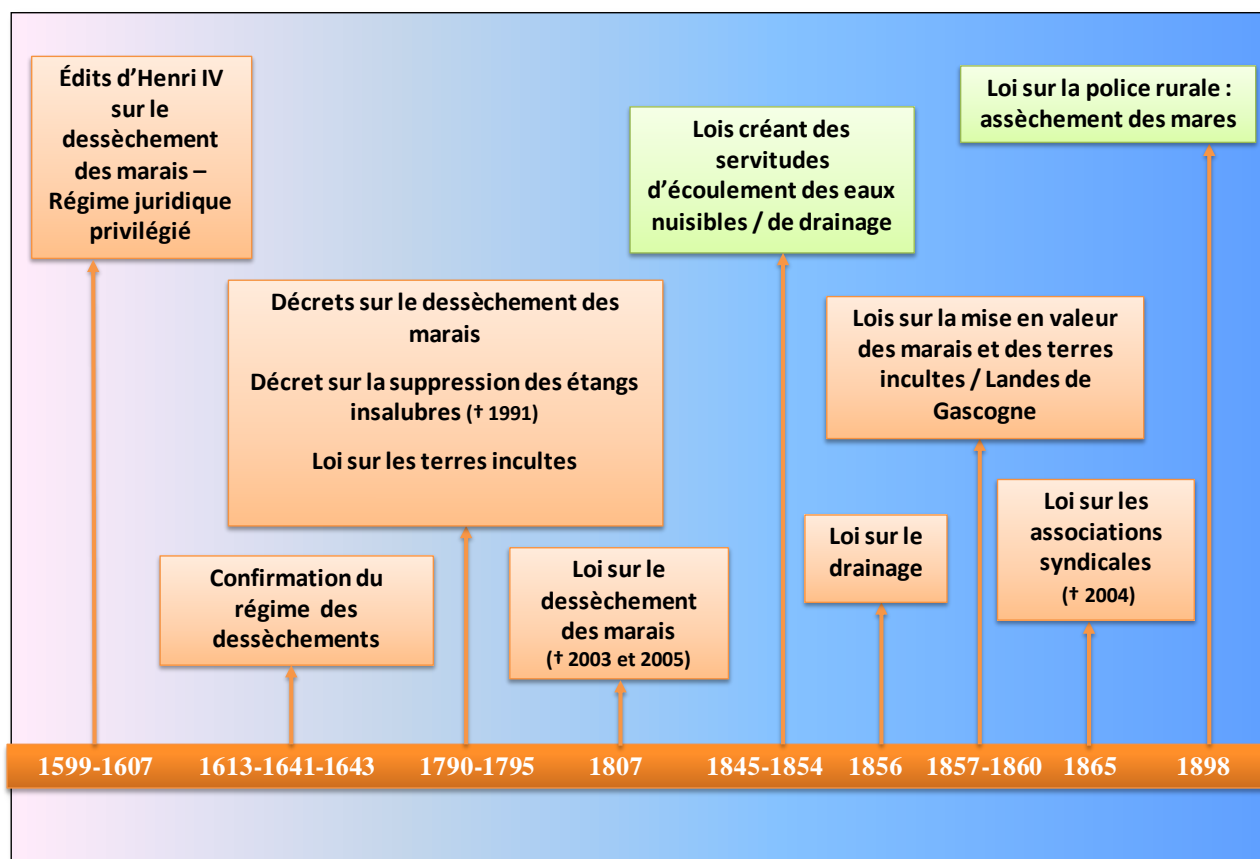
Édits d'Henri IV sur le dessèchement des marais – Régime juridique privilégié

Décrets sur le dessèchement des marais

Décret sur la suppression des étangs insalubres († 1991)

Loi sur les terres incultes

Confirmation du régime des dessèchements

Loi sur le dessèchement des marais († 2003 et 2005)

Lois créant des servitudes d'écoulement des eaux nuisibles / de drainage

Loi sur le drainage

Lois sur la mise en valeur des marais et des terres incultes / Landes de Gascogne

Loi sur les associations syndicales († 2004)

Loi sur la police rurale : assèchement des mares

1599-1607 1613-1641-1643 1790-1795 1807 1845-1854 1856 1857-1860 1865 1898